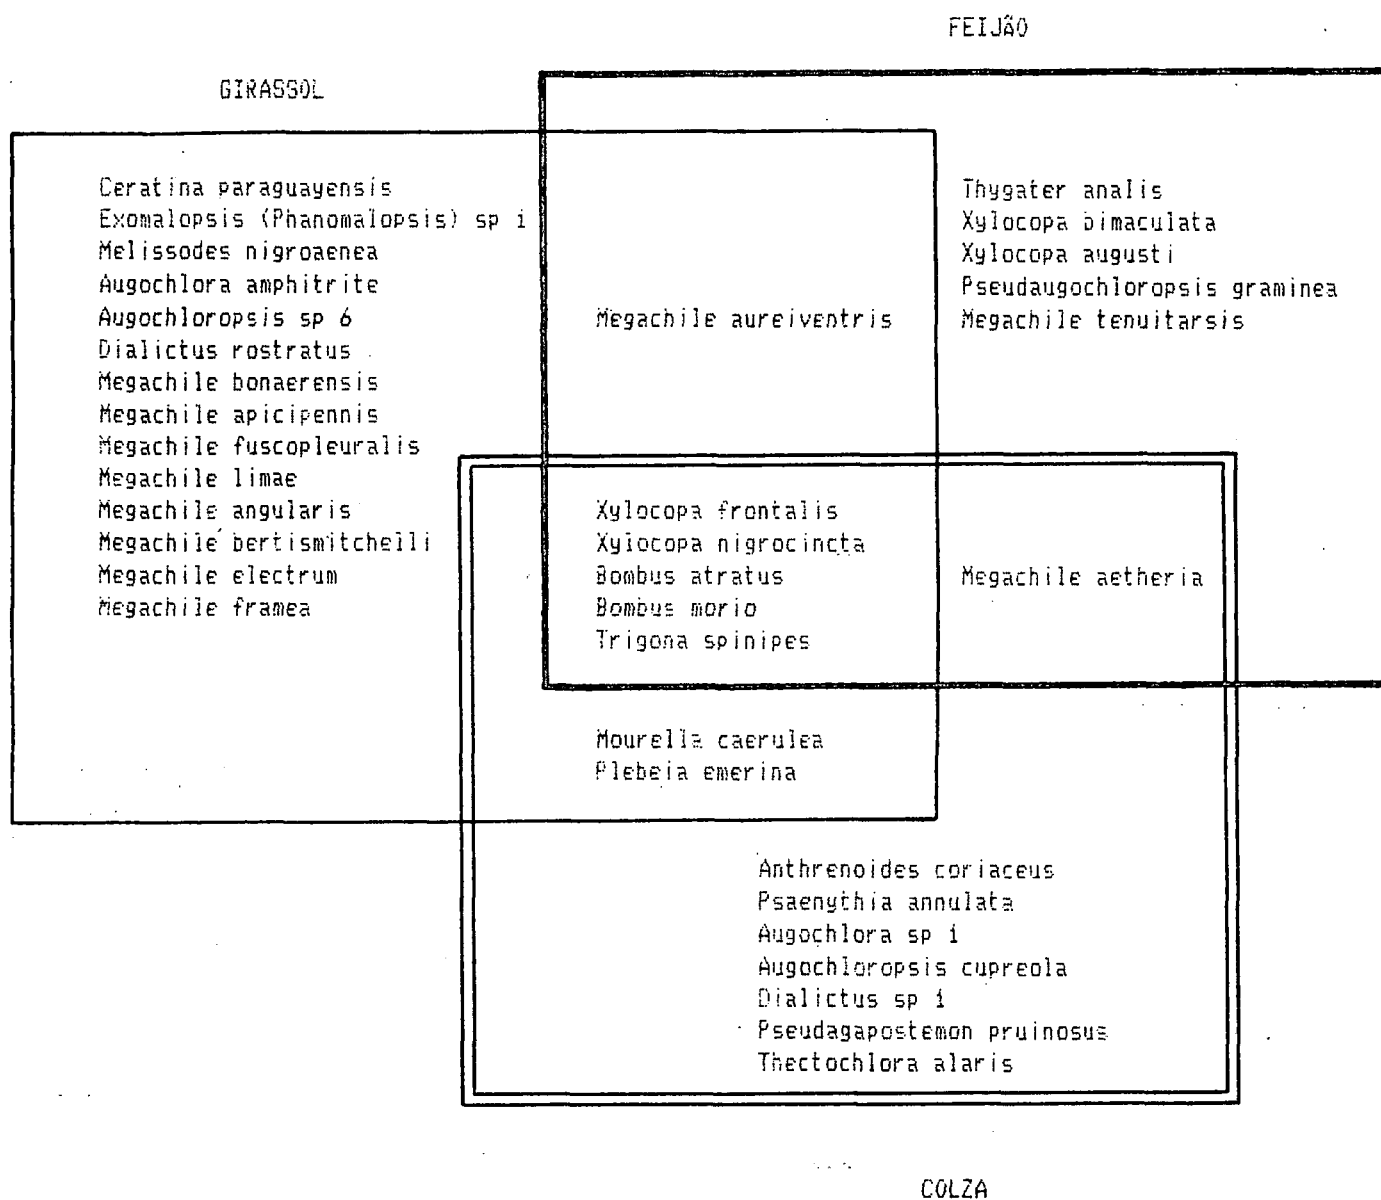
FEIJÃO

GIRASSOL

Ceratina paraguayensis
Exomalopsis (Phanomalopsis) sp i
Melissodes nigroaenea
Augochlora amphitrite
Augochloropsis sp 6
Dialictus rostratus
Megachile bonaerensis
Megachile apicipennis
Megachile fuscopleuralis
Megachile limae
Megachile angularis
Megachile bertismitchelli
Megachile electrum
Megachile framea

Megachile aureiventris

Thygater analis
Xylocopa bimaculata
Xylocopa augusti
Pseudaugochloropsis graminea
Megachile tenuitarsis

Xylocopa frontalis
Xylocopa nigrocincta
Bombus atratus
Bombus morio
Trigona spinipes

Megachile aetheria

Mourella caerulea
Plebeia emerina

Anthrenoides coriaceus
Psaenythia annulata
Augochlora sp i
Augochloropsis cupreola
Dialictus sp i
Pseudagapostemon pruinosus
Thectochlora alaris

COLZA